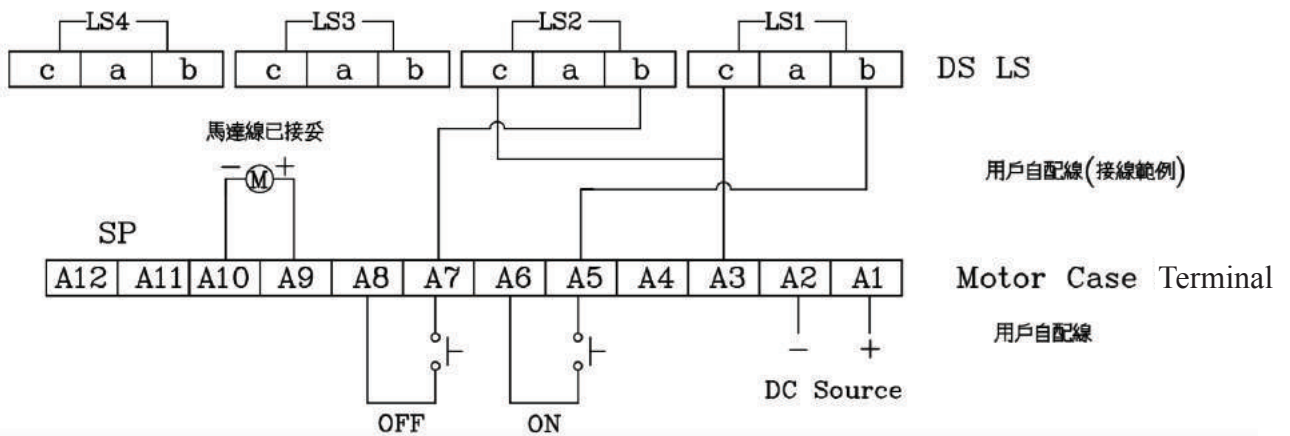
LS4
c a b
LS3
c a b
LS2
c a b
LS1
c a b
DS LS

馬達線已接妥
− M +

用戶自配線(接線範例)

SP

| A12 | A11 | A10 | A9 | A8 | A7 | A6 | A5 | A4 | A3 | A2 | A1 |
|---|---|---|---|---|---|---|---|---|---|---|---|

Motor Case Terminal

用戶自配線

−
+
DC Source

OFF
ON